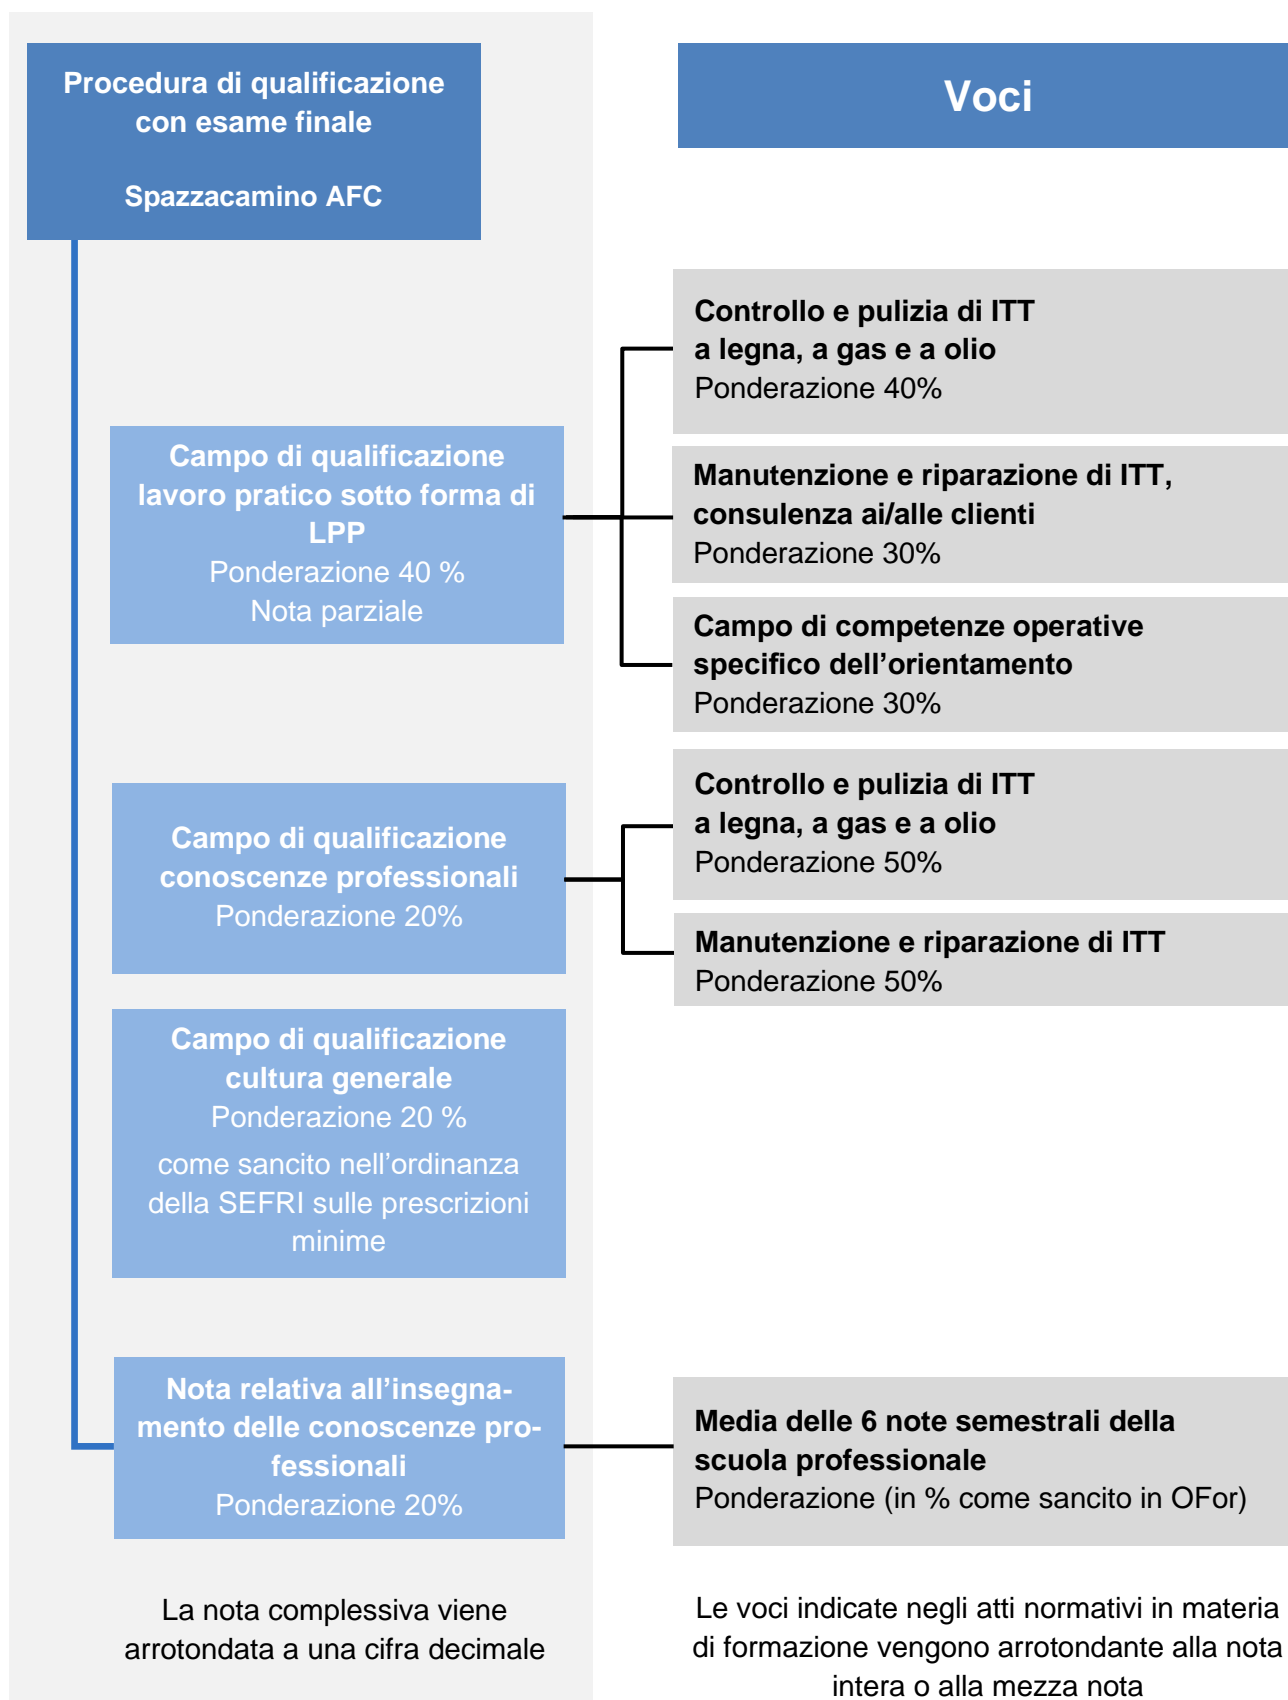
Procedura di qualificazione con esame finale

Spazzacamino AFC

Voci

Controllo e pulizia di ITT a legna, a gas e a olio
Ponderazione 40%

Campo di qualificazione lavoro pratico sotto forma di LPP
Ponderazione 40 %
Nota parziale

Manutenzione e riparazione di ITT, consulenza ai/alle clienti
Ponderazione 30%

Campo di competenze operative specifico dell’orientamento
Ponderazione 30%

Controllo e pulizia di ITT a legna, a gas e a olio
Ponderazione 50%

Campo di qualificazione conoscenze professionali
Ponderazione 20%

Manutenzione e riparazione di ITT
Ponderazione 50%

Campo di qualificazione cultura generale
Ponderazione 20 %
come sancito nell’ordinanza della SEFRI sulle prescrizioni minime

Nota relativa all’insegnamento delle conoscenze professionali
Ponderazione 20%

Media delle 6 note semestrali della scuola professionale
Ponderazione (in % come sancito in OFor)

La nota complessiva viene arrotondata a una cifra decimale

Le voci indicate negli atti normativi in materia di formazione vengono arrotondante alla nota intera o alla mezza nota